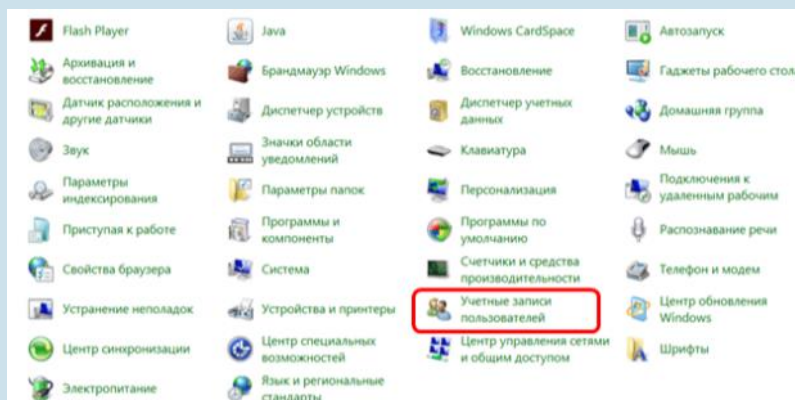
Flash Player
Архивация и восстановление
Датчик расположения и другие датчики
Звук
Параметры индексирования
Приступая к работе
Свойства браузера
Устранение неполадок
Центр синхронизации
Электропитание

Java
Брандмауэр Windows
Диспетчер устройств
Значки области уведомлений
Параметры папок
Программы и компоненты
Система
Устройства и принтеры
Центр специальных возможностей
Язык и региональные стандарты

Windows CardSpace
Восстановление
Диспетчер учетных данных
Клавиатура
Персонализация
Программы по умолчанию
Счетчики и средства производительности
Учетные записи пользователей
Центр управления сетями и общим доступом

Автозапуск
Гаджеты рабочего стола
Домашняя группа
Мышь
Подключения к удаленным рабочим
Распознавание речи
Телефон и модем
Центр обновления Windows
Шрифты